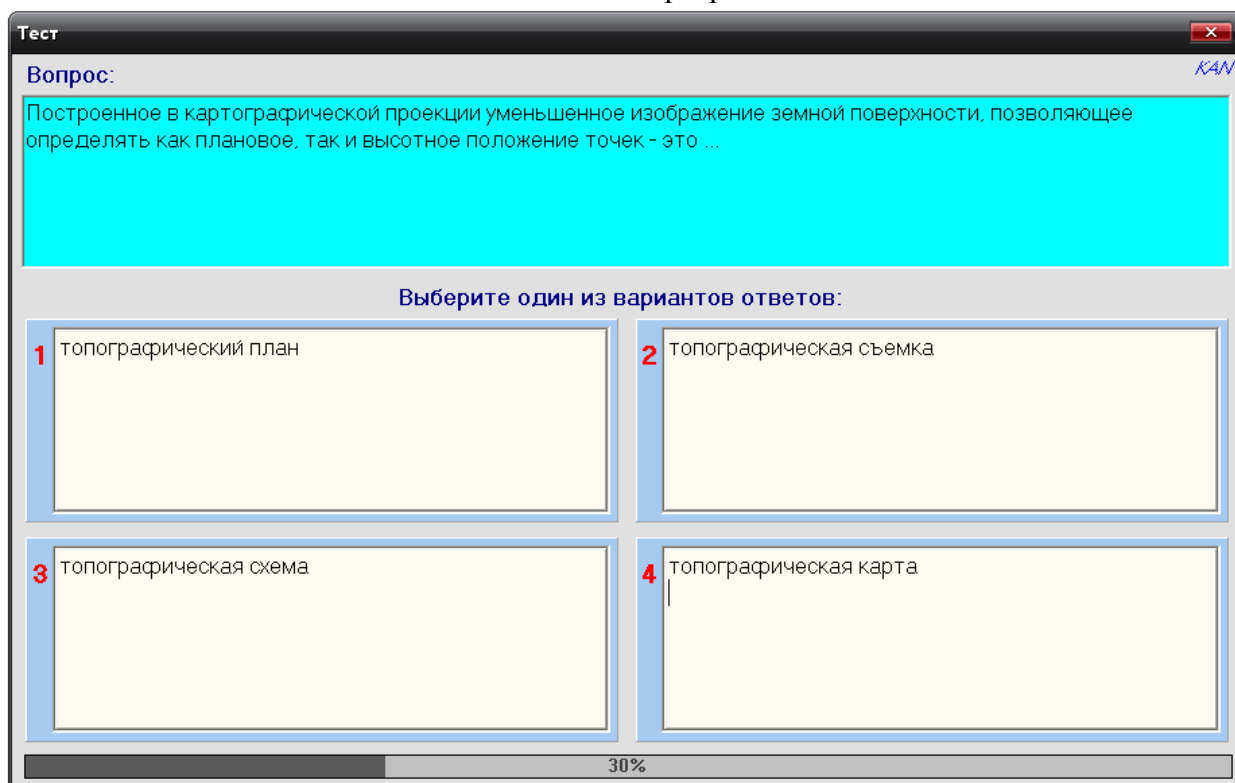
Тест

Вопрос:

KAN

Построенное в картографической проекции уменьшенное изображение земной поверхности, позволяющее определять как плановое, так и высотное положение точек - это ...

Выберите один из вариантов ответов:

1 топографический план

2 топографическая съемка

3 топографическая схема

4 топографическая карта

30%